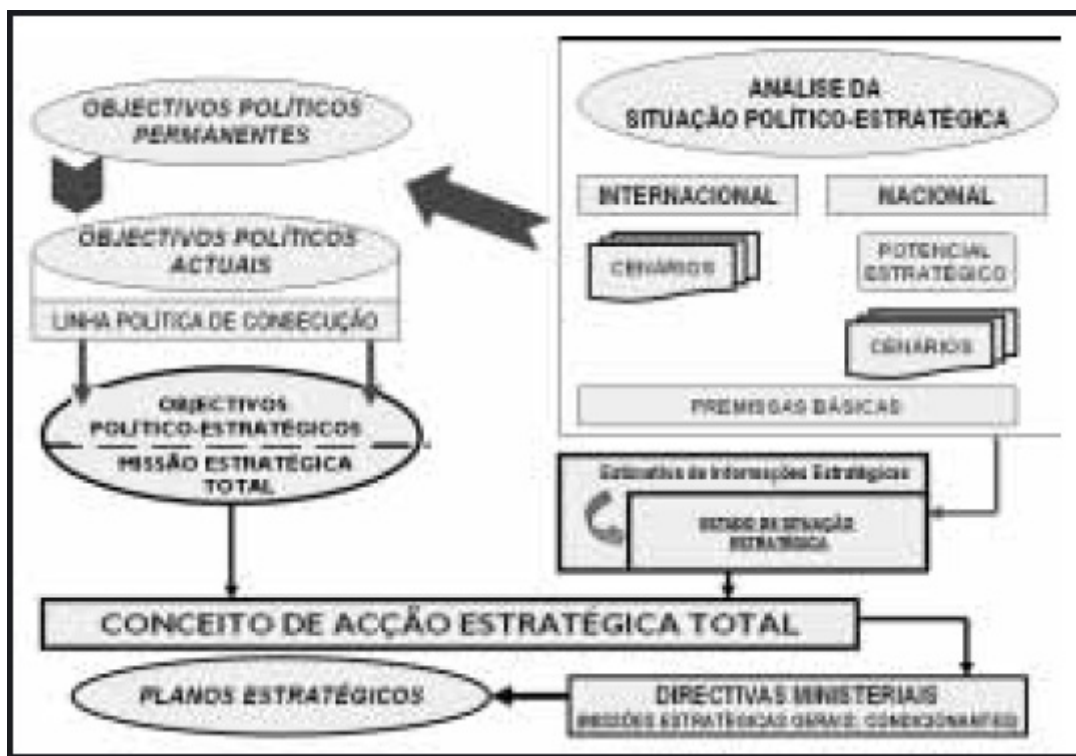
OBJECTIVOS POLÍTICOS PERMANENTES

OBJECTIVOS POLÍTICOS ACTUAIS

LINHA POLÍTICA DE CONSECUÇÃO

OBJECTIVOS POLÍTICO-ESTRATÉGICOS

MISSÃO ESTRATÉGICA TOTAL

ANALISE DA SITUAÇÃO POLÍTICO-ESTRATÉGICA

INTERNACIONAL

NACIONAL

CENÁRIOS

POTENCIAL ESTRATÉGICO

CENÁRIOS

PREMISSAS BÁSICAS

Estimativa de Informações Estratégicas

ESTUDO DE SITUAÇÃO ESTRATÉGICA

CONCEITO DE ACÇÃO ESTRATÉGICA TOTAL

PLANOS ESTRATÉGICOS

DIRECTIVAS MINISTERIAIS

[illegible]